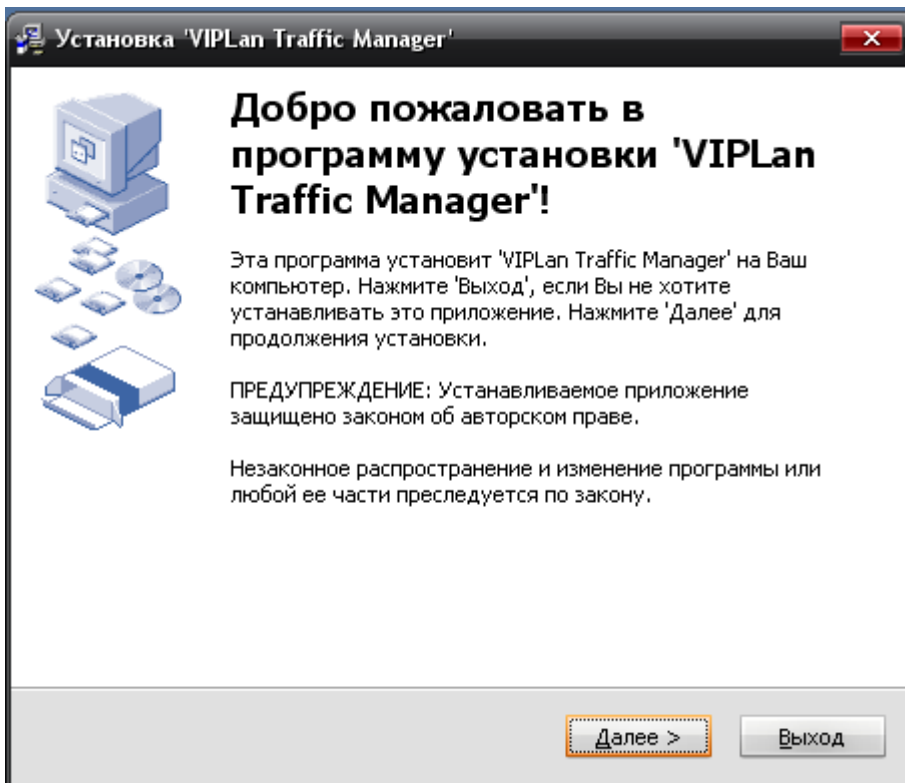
Установка 'VIPLan Traffic Manager'

Добро пожаловать в программу установки 'VIPLan Traffic Manager'!

Эта программа установит 'VIPLan Traffic Manager' на Ваш компьютер. Нажмите 'Выход', если Вы не хотите устанавливать это приложение. Нажмите 'Далее' для продолжения установки.

ПРЕДУПРЕЖДЕНИЕ: Устанавливаемое приложение защищено законом об авторском праве.

Незаконное распространение и изменение программы или любой ее части преследуется по закону.

Далее >

Выход